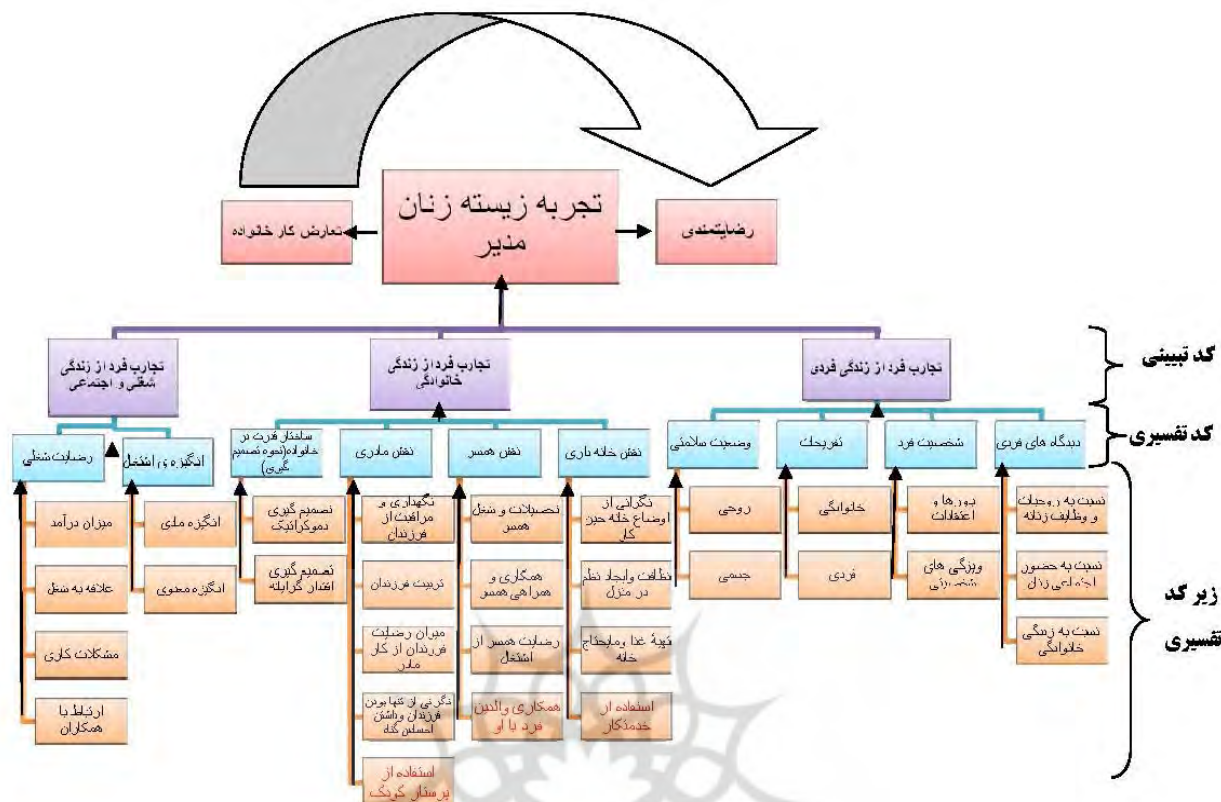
تجربه زیسته زنان مدیر

تعارض کار خانواده

رضایتمندی

کد تبیینی

تجارب فرد از زندگی شغلی و اجتماعی

تجارب فرد از زندگی خانوادگی

تجارب فرد از زندگی فردی

کد تفسیری

رضایت شغلی

انگیزه و اشتغال

ساختار قدرت در خانواده(نحوه تصمیم گیری)

نقش مادری

نقش همسر

نقش خانه داری

وضعیت سلامتی

تفریحات

شخصیت فرد

دیدگاه های فردی

زیر کد تفسیری

میزان درآمد

علاقه به شغل

مشکلات کاری

ارتباط با همکاران

انگیزه مالی

انگیزه معنوی

تصمیم گیری دموکراتیک

تصمیم گیری اقتدار گرایانه

نگهداری و مراقبت از فرزندان

تربیت فرزندان

میزان رضایت فرزندان از کار مادر

نگرانی از تنها بودن فرزندان و داشتن احساس گناه

استفاده از پرستار کودک

تحصیلات و شغل همسر

همکاری و همراهی همسر

رضایت همسر از اشتغال

همکاری والدین فرد با او

نگرانی از اوضاع خانه حین کار

نظافت و ایجاد نظم در منزل

تهیه غذا و مایحتاج خانه

استفاده از خدمتکار

روحی

جسمی

خانوادگی

فردی

باورها و اعتقادات

ویژگی های شخصیتی

نسبت به روحیات و وظایف زنانه

نسبت به حضور اجتماعی زنان

نسبت به زندگی خانوادگی